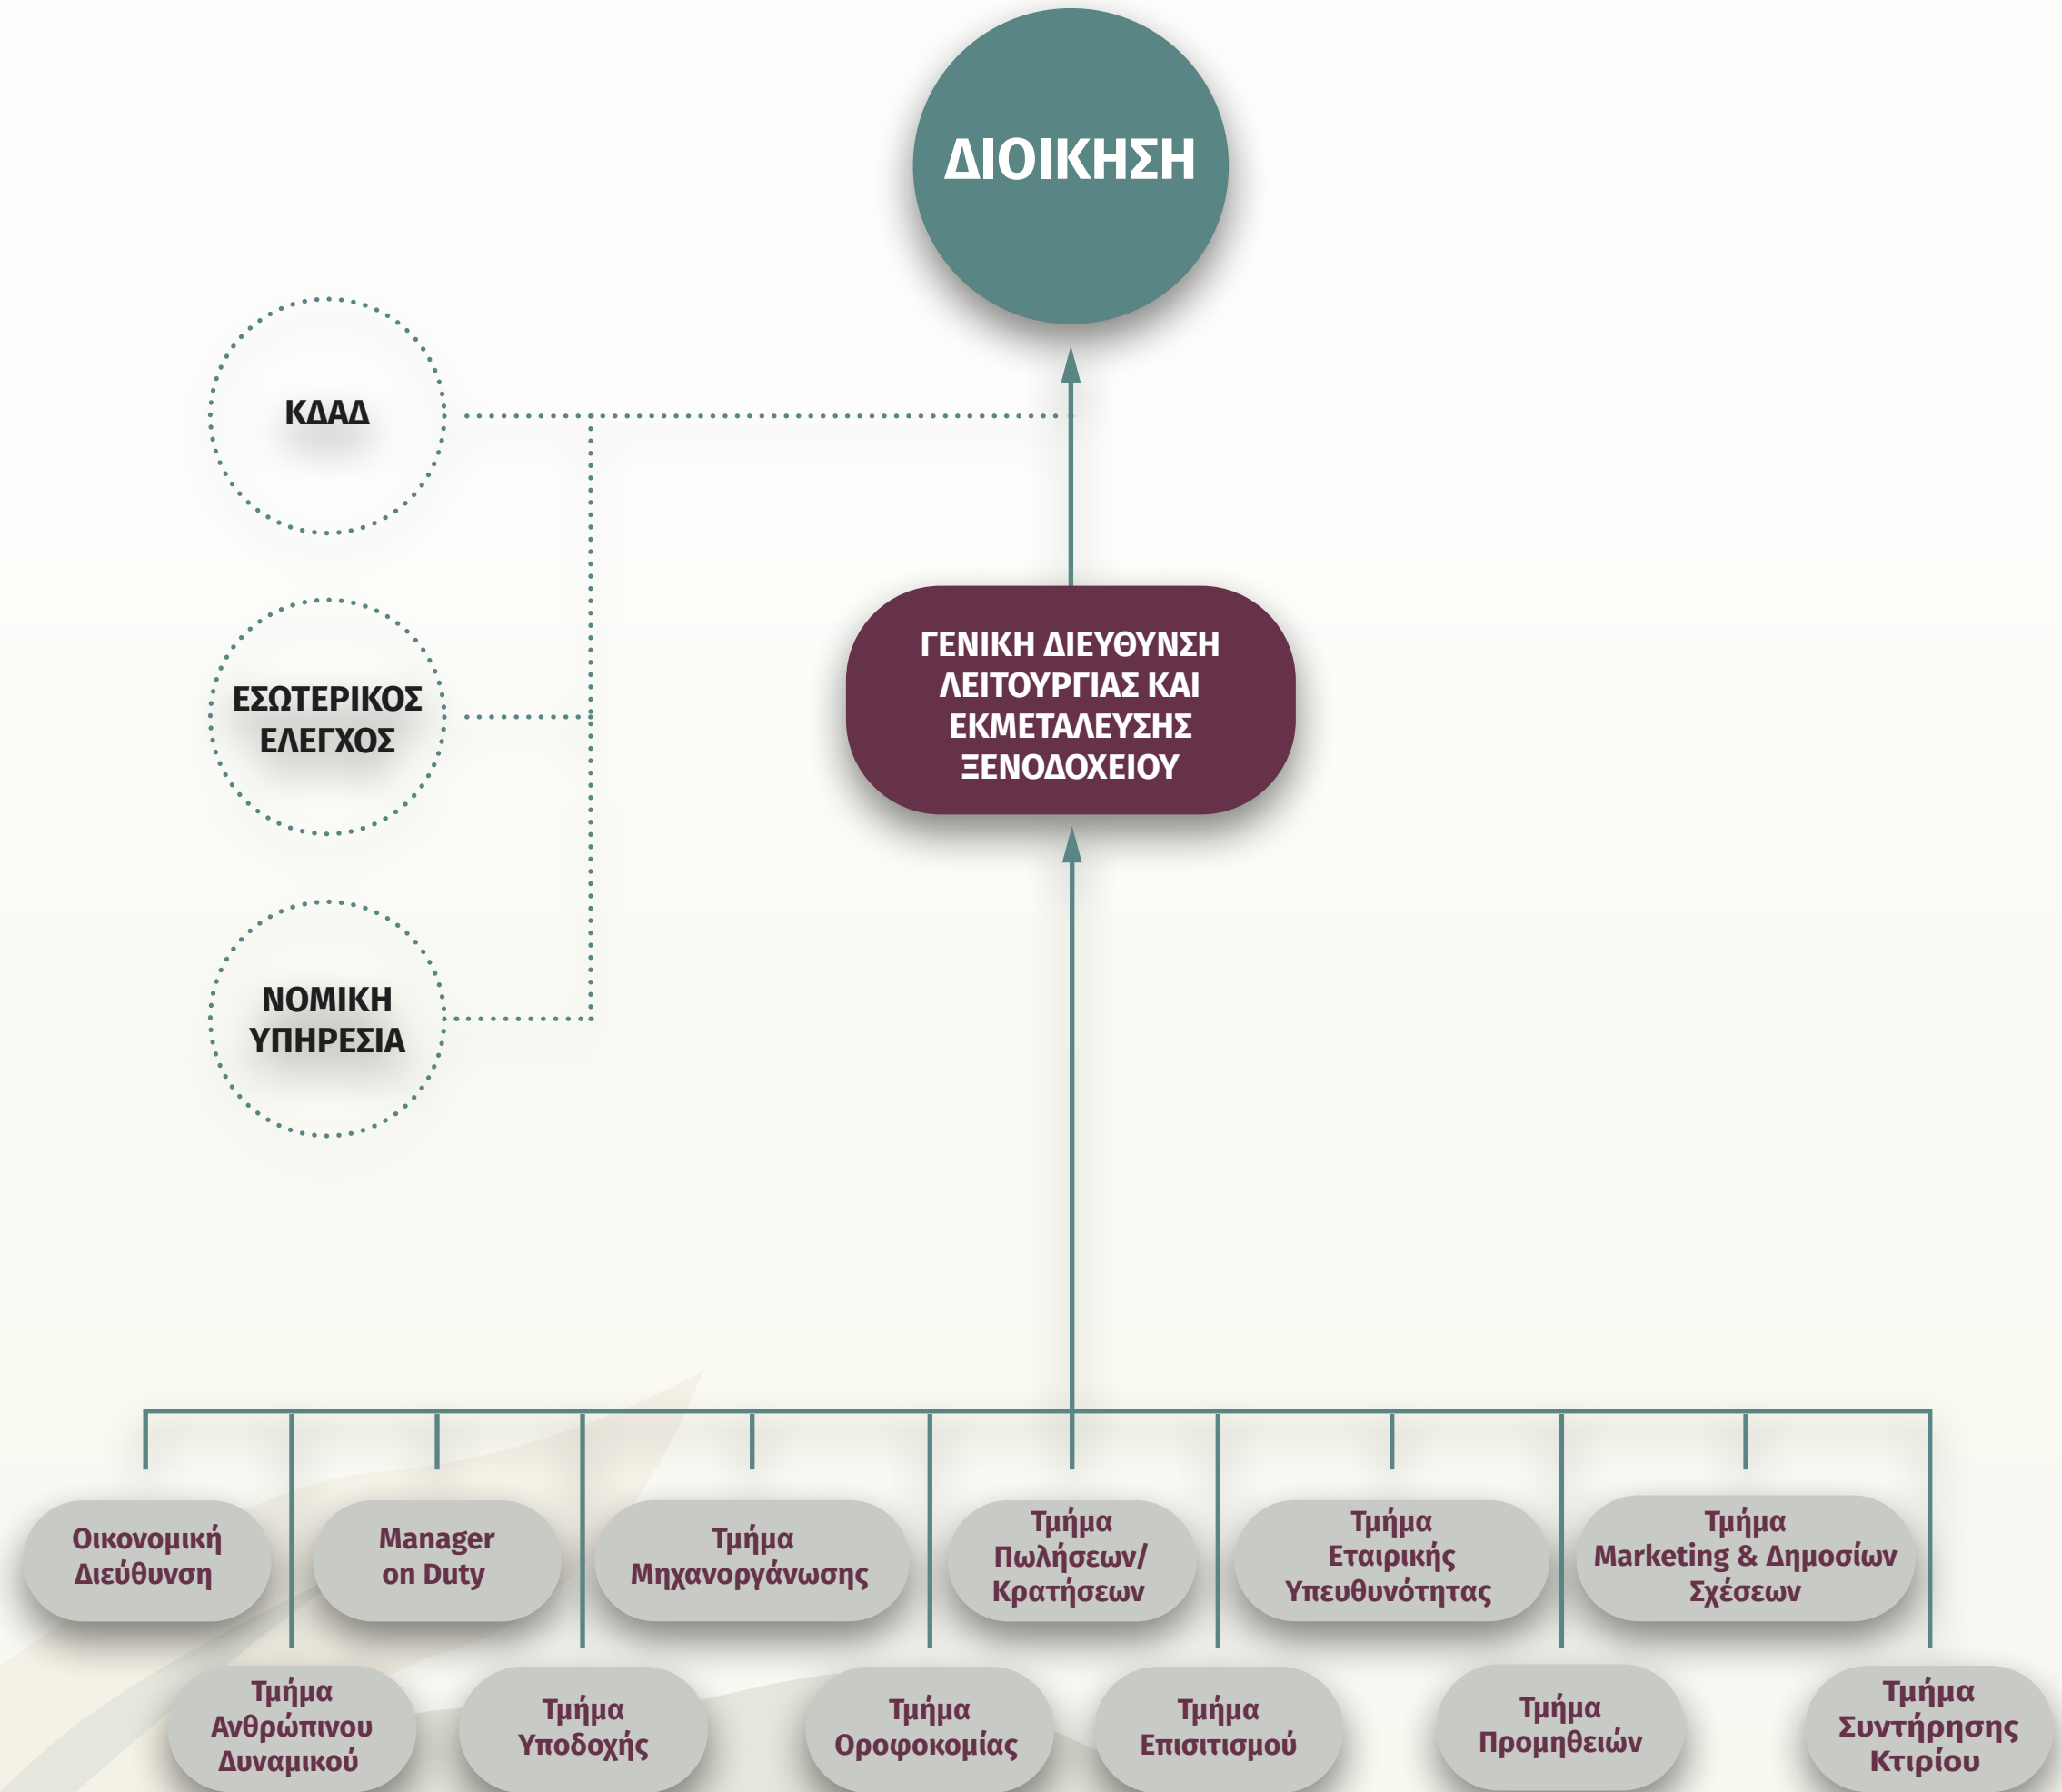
ΔΙΟΙΚΗΣΗ

ΚΔΑΔ

ΕΣΩΤΕΡΙΚΟΣ ΕΛΕΓΧΟΣ

ΝΟΜΙΚΗ ΥΠΗΡΕΣΙΑ

ΓΕΝΙΚΗ ΔΙΕΥΘΥΝΣΗ ΛΕΙΤΟΥΡΓΙΑΣ ΚΑΙ ΕΚΜΕΤΑΛΕΥΣΗΣ ΞΕΝΟΔΟΧΕΙΟΥ

Οικονομική Διεύθυνση

Manager on Duty

Τμήμα Μηχανοργάνωσης

Τμήμα Πωλήσεων/ Κρατήσεων

Τμήμα Εταιρικής Υπευθυνότητας

Τμήμα Marketing & Δημοσίων Σχέσεων

Τμήμα Ανθρώπινου Δυναμικού

Τμήμα Υποδοχής

Τμήμα Οροφοκομίας

Τμήμα Επισιτισμού

Τμήμα Προμηθειών

Τμήμα Συντήρησης Κτιρίου